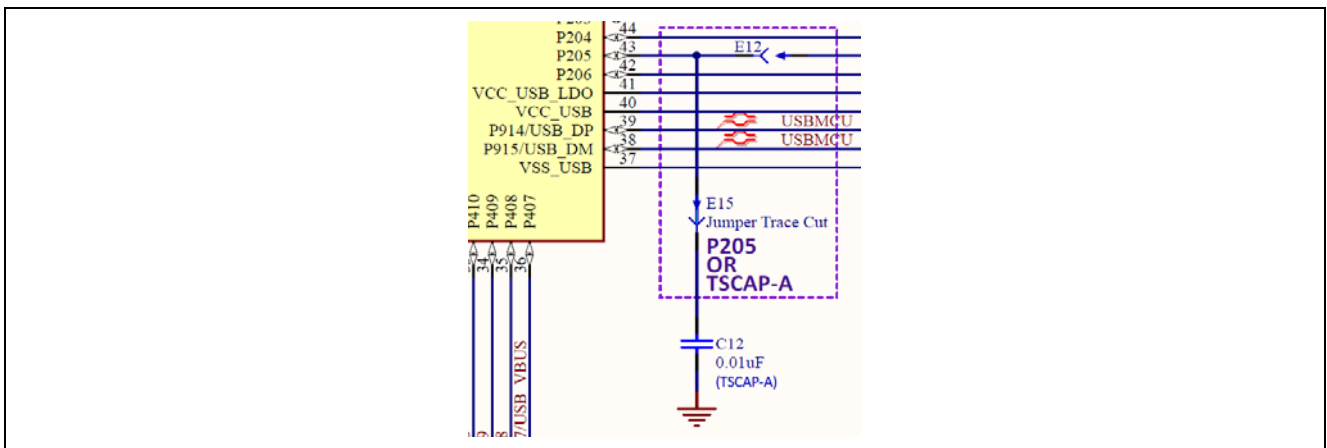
P204
44
P205
43
P206
42
VCC_USB_LDO
41
VCC_USB
40
P914/USB_DP
39
P915/USB_DM
38
VSS_USB
37
P410
P409
P408
P407
34
35
36
E12
USBMCU
USBMCU
E15
Jumper Trace Cut
P205
OR
TSCAP-A
C12
0.01uF
(TSCAP-A)
7/USB VBUS